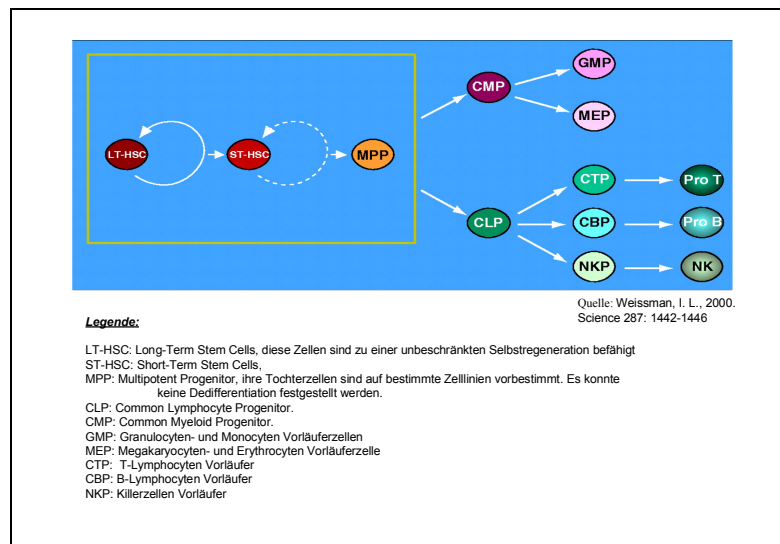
LT-HSC

ST-HSC

MPP

CMP

GMP

MEP

CLP

CTP

Pro T

CBP

Pro B

NKP

NK

Quelle: Weissman, I. L., 2000. Science 287: 1442-1446

Legende:

LT-HSC: Long-Term Stem Cells, diese Zellen sind zu einer unbeschränkten Selbstregeneration befähigt
ST-HSC: Short-Term Stem Cells,
MPP: Multipotent Progenitor, ihre Tochterzellen sind auf bestimmte Zelllinien vorbestimmt. Es konnte keine Dedifferentiation festgestellt werden.
CLP: Common Lymphocyte Progenitor.
CMP: Common Myeloid Progenitor.
GMP: Granulocyten- und Monocyten Vorläuferzellen
MEP: Megakaryocyten- und Erythrocyten Vorläuferzelle
CTP: T-Lymphocyten Vorläufer
CBP: B-Lymphocyten Vorläufer
NKP: Killerzellen Vorläufer